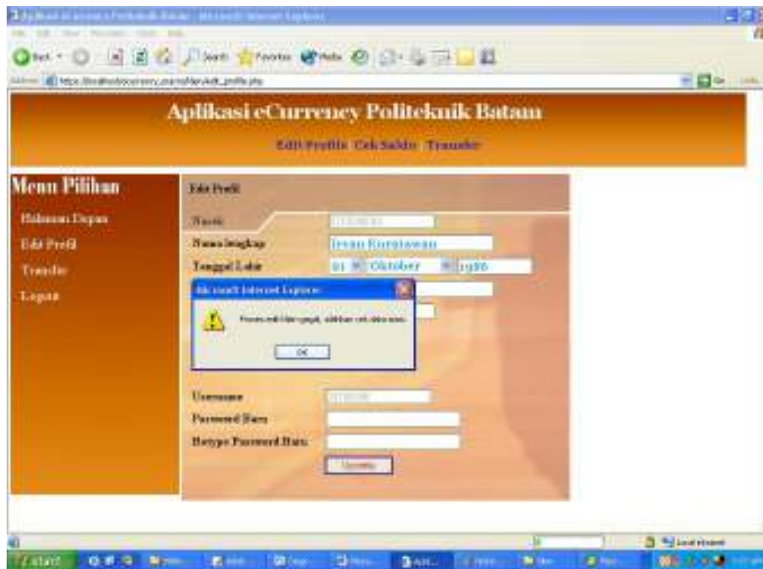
Aplikasi eCurrency Politeknik Batam - Microsoft Internet Explorer

Back

Search

Favorites

Media

Go

Aplikasi eCurrency Politeknik Batam

Edit Profile Cek Saldo Transfer

Menu Pilihan

Halaman Depan

Edit Profil

Transfer

Logout

Edit Profil

Nasab

Nama lengkap

Irvan Kurniawan

Tanggal Lahir

01

Oktober

1986

Microsoft Internet Explorer

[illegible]

OK

Username

Password Baru

Retype Password Baru

Update

start

Local intranet